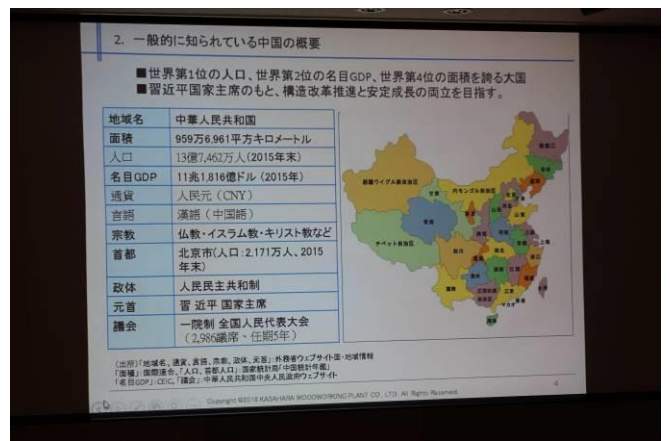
2. 一般的に知られている中国の概要

■世界第1位の人口、世界第2位の名目GDP、世界第4位の面積を誇る大国
■習近平国家主席のもと、構造改革推進と安定成長の両立を目指す。

| 地域名 | 中華人民共和国 |
|---|---|
| 面積 | 959万6,961平方キロメートル |
| 人口 | 13億7,462万人（2015年末） |
| 名目GDP | 11兆1,816億ドル（2015年） |
| 通貨 | 人民元（CNY） |
| 言語 | 漢語（中国語） |
| 宗教 | 仏教・イスラム教・キリスト教など |
| 首都 | 北京市（人口：2,171万人、2015年末） |
| 政体 | 人民民主共和制 |
| 元首 | 習 近平 国家主席 |
| 議会 | 一院制 全国人民代表大会（2,986議席、任期5年） |

新疆ウイグル自治区
チベット自治区
内モンゴル自治区
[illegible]

(出所)「地域名、通貨、言語、宗教、政体、元首」外務省ウェブサイト国・地域情報
「面積」国際連合、「人口、首都人口」国家統計局「中国統計年鑑」
「名目GDP」CEIC、「議会」中華人民共和国中央人民政府ウェブサイト

Copyright ©2016 KASAHARA WOODWORKING PLANT CO., LTD. All Rights Reserved.
4